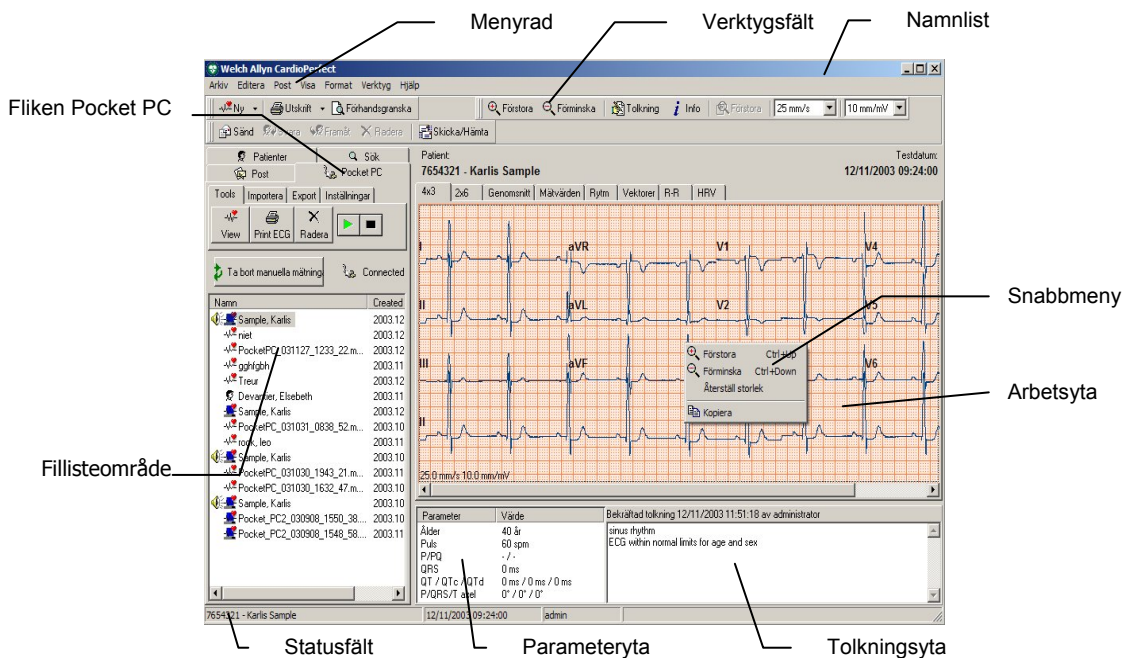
Menyrad

Verktygsfält

Namnlist

Fliken Pocket PC

Welch Allyn CardioPerfect

Arkiv Editera Post Visa Format Verktyg Hjälp

Ny Utskrift Förhandsgranska Förstora Förminska Tolkning Info Förstora 25 mm/s 10 mm/mV

Sänd Svara Framåt Radera Skicka/Hämta

Patienter Sök Post Pocket PC

Tools Importera Export Inställningar

View Print ECG Radera

Ta bort manuella mätningar Connected

| Namn | Created |
|---|---|
| Sample, Karlis | 2003.12 |
| niet | 2003.12 |
| PocketPC_031127_1233_22.m... | 2003.12 |
| gghfgbh | 2003.11 |
| Treur | 2003.12 |
| Devantier, Elsebeth | 2003.11 |
| Sample, Karlis | 2003.12 |
| PocketPC_031031_0838_52.m... | 2003.10 |
| rock, leo | 2003.11 |
| Sample, Karlis | 2003.10 |
| PocketPC_031030_1943_21.m... | 2003.11 |
| PocketPC_031030_1632_47.m... | 2003.11 |
| Sample, Karlis | 2003.10 |
| Pocket_PC2_030908_1550_38.... | 2003.10 |
| Pocket_PC2_030908_1548_58.... | 2003.11 |

Patient: Testdatum:
7654321 - Karlis Sample 12/11/2003 09:24:00

4x3 2x6 Genomsnitt Mätvärden Rytm Vektorer R-R HRV

I aVR V1 V4
II aVL V2 V5
III aVF V3 V6
II

Förstora Ctrl+Up
Förminska Ctrl+Down
Återställ storlek
Kopiera

25.0 mm/s 10.0 mm/mV

Snabbmeny

Arbetsyta

Fillisteområde

| Parameter | Värde |
|---|---|
| Ålder | 40 år |
| Puls | 60 spm |
| P/PQ | - / - |
| QRS | 0 ms |
| QT / QTc / QTd | 0 ms / 0 ms / 0 ms |
| P/QRS/T axel | 0° / 0° / 0° |

Bekräftad tolkning 12/11/2003 11:51:18 av administrator
sinus rhythm
ECG within normal limits for age and sex

7654321 - Karlis Sample 12/11/2003 09:24:00 admin

Statusfält

Parameteryta

Tolkningsyta